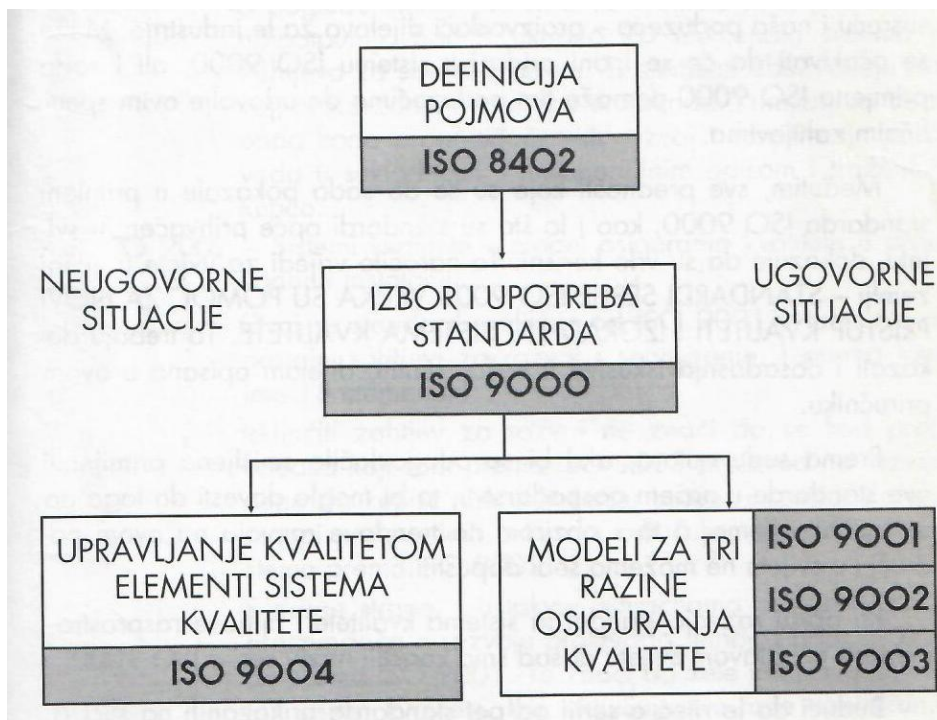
DEFINICIJA POJMOVA

ISO 8402

NEUGOVORNE SITUACIJE

IZBOR I UPOTREBA STANDARDA

UGOVORNE SITUACIJE

ISO 9000

UPRAVLJANJE KVALITETOM ELEMENTI SISTEMA KVALITETE

ISO 9004

MODELI ZA TRI RAZINE OSIGURANJA KVALITETE

ISO 9001

ISO 9002

ISO 9003